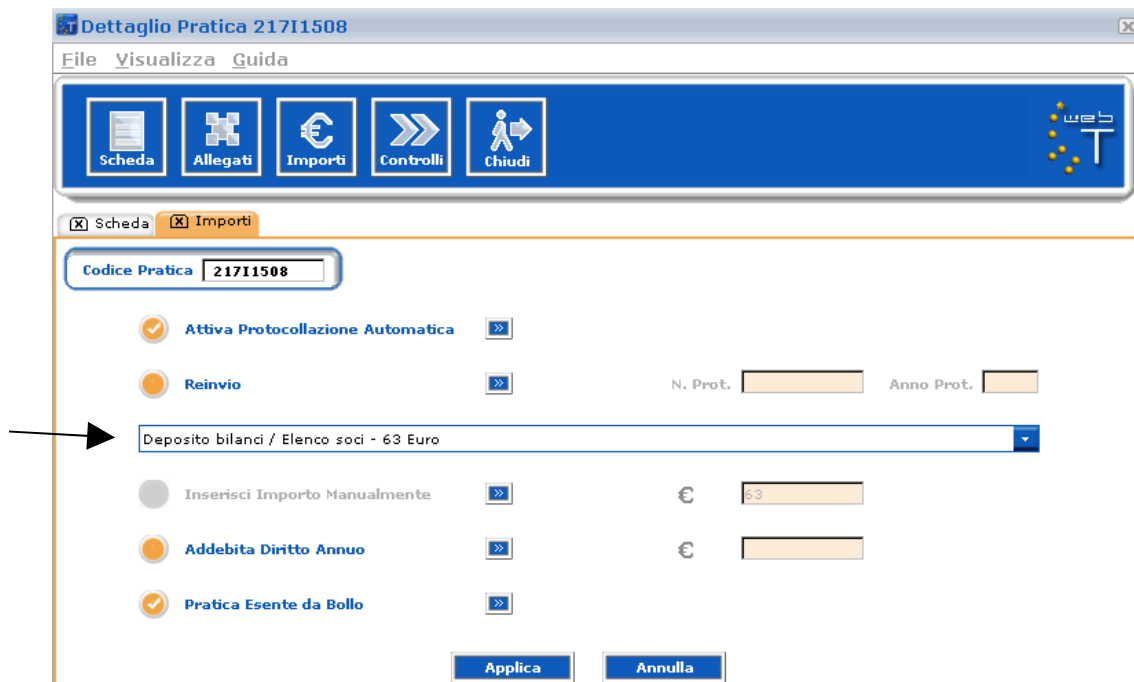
Dettaglio Pratica 217I1508

File Visualizza Guida

Scheda Allegati Importi Controlli Chiudi

web T

Scheda Importi

Codice Pratica 217I1508

Attiva Protocollazione Automatica

Reinvio

N. Prot. Anno Prot.

Deposito bilanci / Elenco soci - 63 Euro

Inserisci Importo Manualmente € 63

Addebita Diritto Annuo €

Pratica Esente da Bollo

Applica Annulla